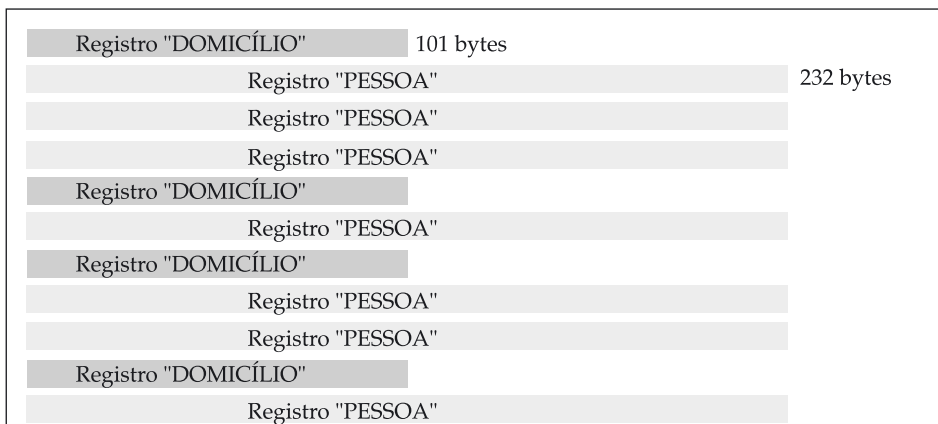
Registro "DOMICÍLIO" 101 bytes

Registro "PESSOA" 232 bytes

Registro "PESSOA"

Registro "PESSOA"

Registro "DOMICÍLIO"

Registro "PESSOA"

Registro "DOMICÍLIO"

Registro "PESSOA"

Registro "PESSOA"

Registro "DOMICÍLIO"

Registro "PESSOA"